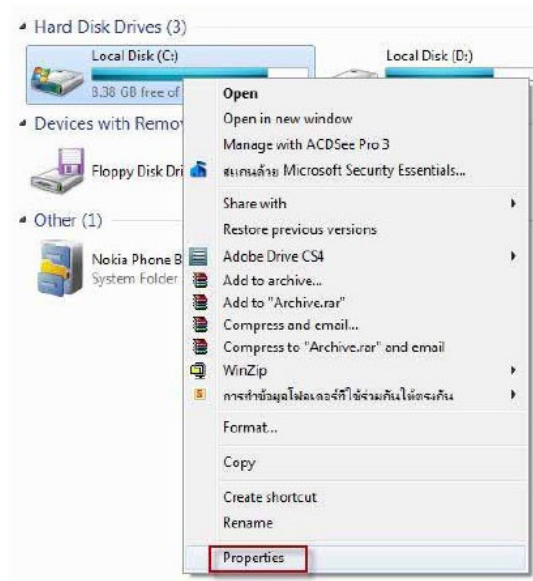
Hard Disk Drives (3)

Local Disk (C:)

8.38 GB free of

Local Disk (D:)

Devices with Remov

Floppy Disk Dri

Other (1)

Nokia Phone B

System Folder

Open

Open in new window

Manage with ACDSee Pro 3

สแกนด้วย Microsoft Security Essentials...

Share with

Restore previous versions

Adobe Drive CS4

Add to archive...

Add to "Archive.rar"

Compress and email...

Compress to "Archive.rar" and email

WinZip

การทำข้อมูลโฟลเดอร์ที่ใช้ร่วมกันให้ตรงกัน

Format...

Copy

Create shortcut

Rename

Properties